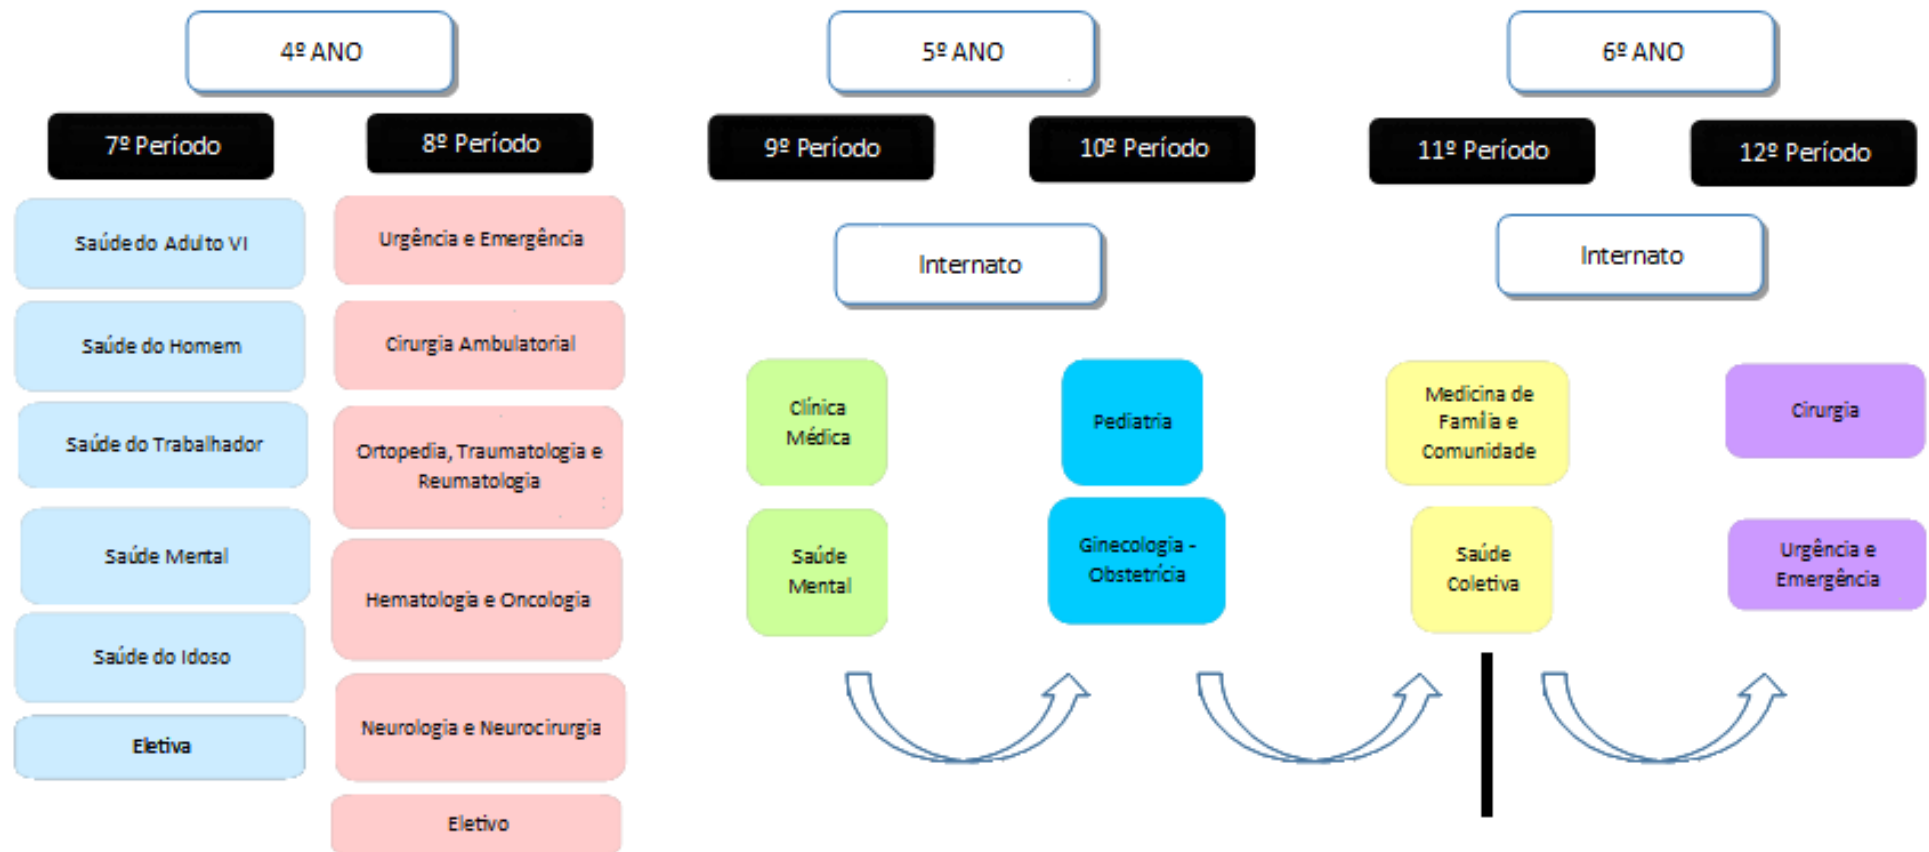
4º ANO

7º Período

Saúde do Adulto VI

Saúde do Homem

Saúde do Trabalhador

Saúde Mental

Saúde do Idoso

Eletiva

8º Período

Urgência e Emergência

Cirurgia Ambulatorial

Ortopedia, Traumatologia e Reumatologia

Hematologia e Oncologia

Neurologia e Neurocirurgia

Eletivo

5º ANO

9º Período

10º Período

Internato

Clínica Médica

Saúde Mental

Pediatria

Ginecologia - Obstetrícia

6º ANO

11º Período

12º Período

Internato

Medicina de Família e Comunidade

Saúde Coletiva

Cirurgia

Urgência e Emergência